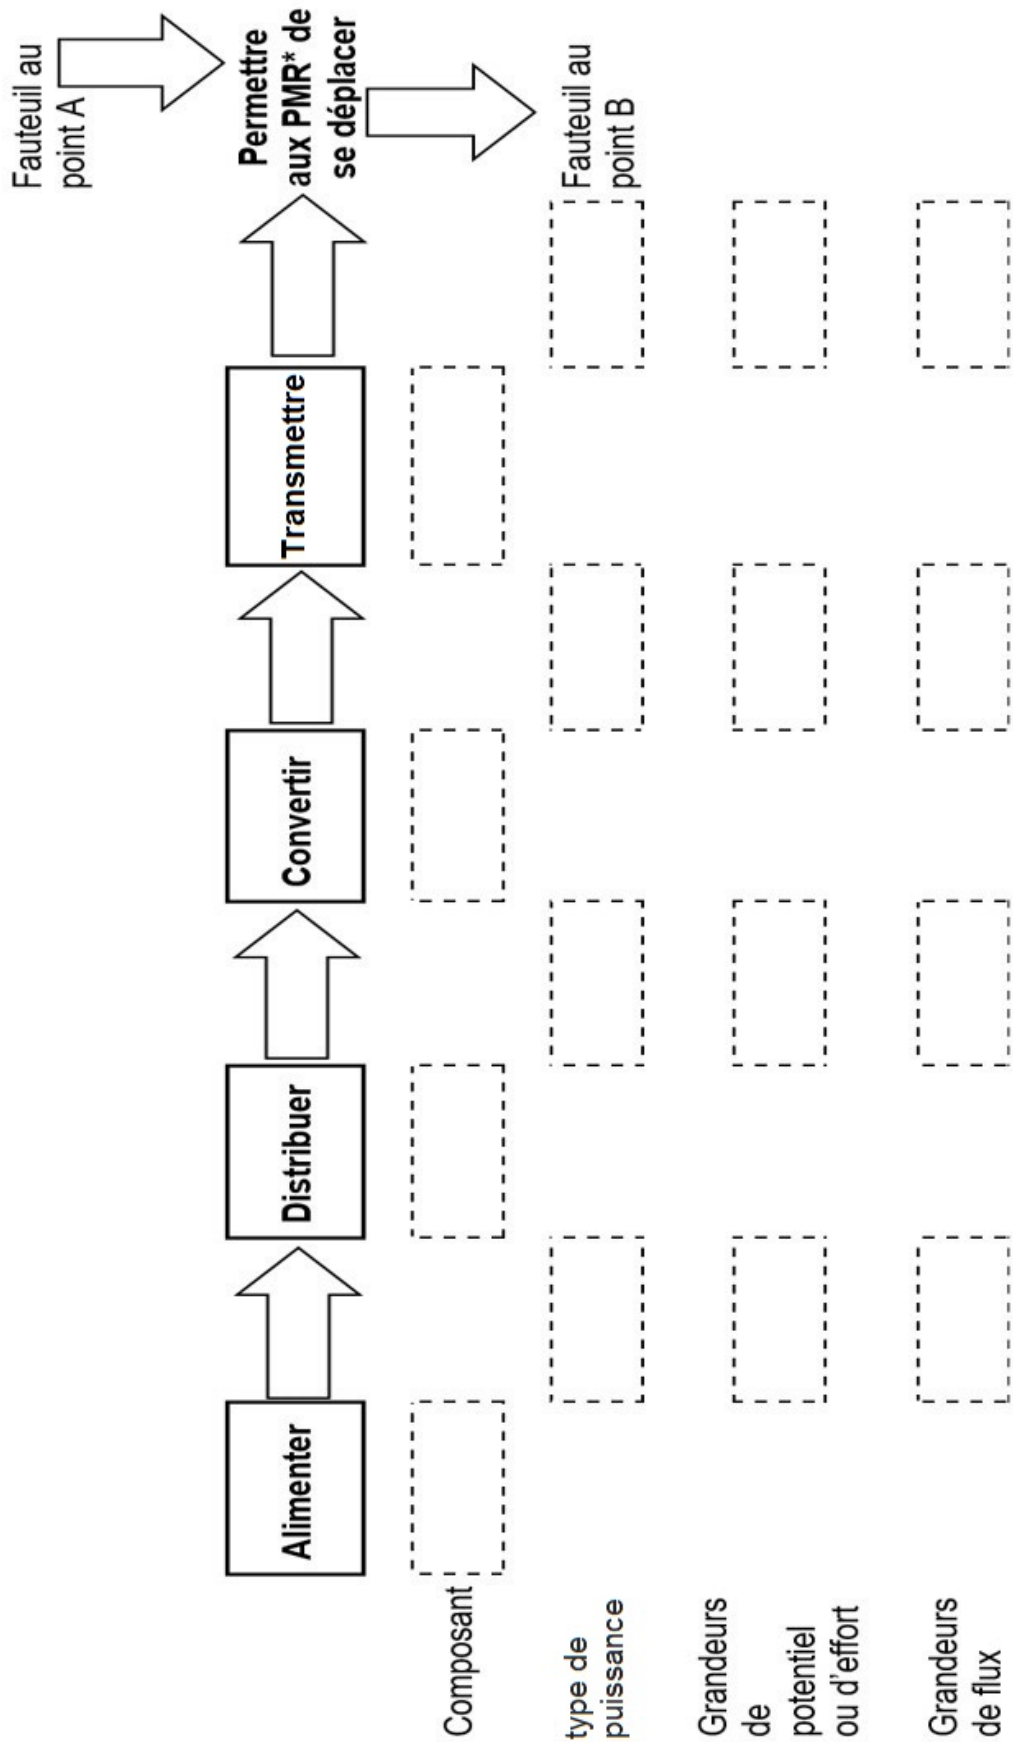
Fauteuil au point A

Permettre aux PMR* de se déplacer

Fauteuil au point B

Alimenter

Distribuer

Convertir

Transmettre

Composant

type de puissance

Grandeurs de potentiel ou d'effort

Grandeurs de flux